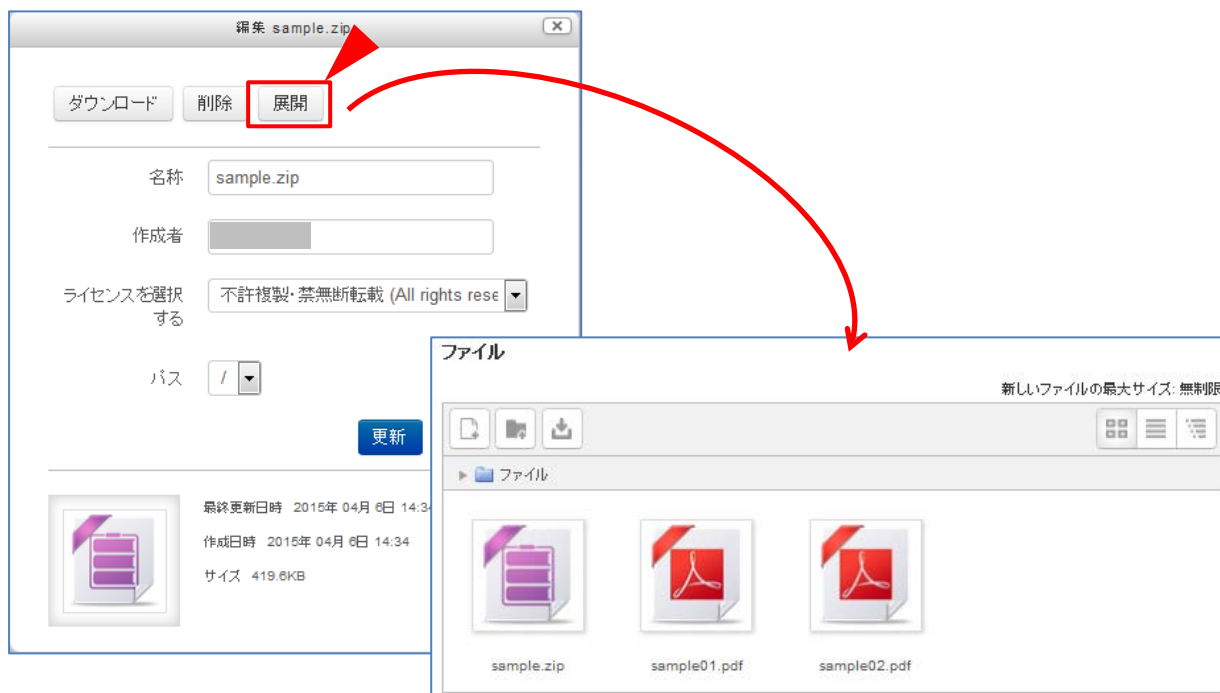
編集 sample.zip

ダウンロード
削除
展開

名称 sample.zip

作成者

ライセンスを選択する 不許複製・禁無断転載 (All rights rese

パス /

更新

最終更新日時 2015年 04月 6日 14:34
作成日時 2015年 04月 6日 14:34
サイズ 419.6KB

ファイル

新しいファイルの最大サイズ: 無制限

ファイル

sample.zip
sample01.pdf
sample02.pdf